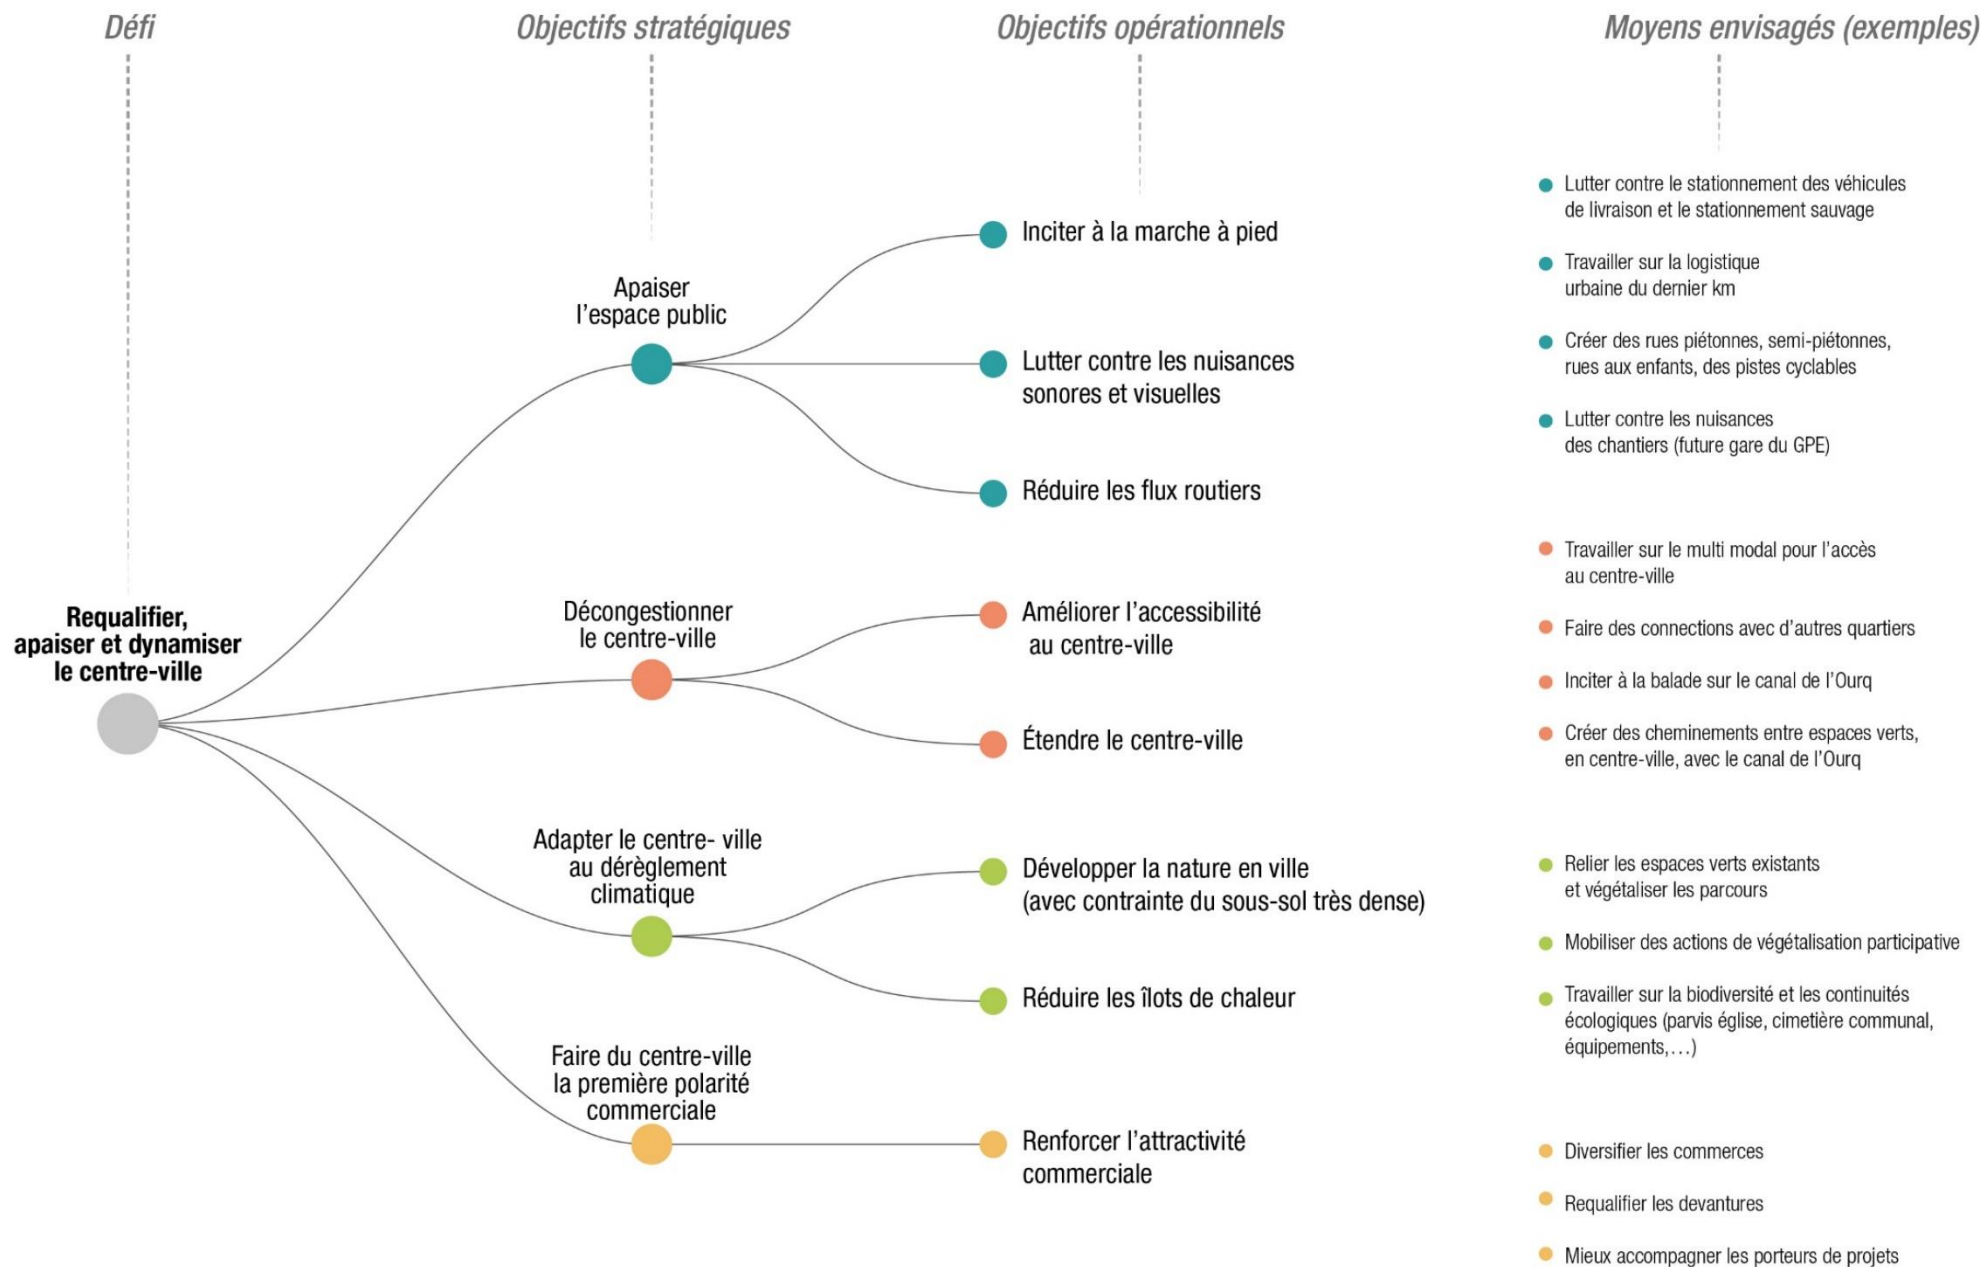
Défi

Objectifs stratégiques

Objectifs opérationnels

Moyens envisagés (exemples)

Requalifier, apaiser et dynamiser le centre-ville

Apaiser l'espace public

Inciter à la marche à pied

Lutter contre les nuisances sonores et visuelles

Réduire les flux routiers

Lutter contre le stationnement des véhicules de livraison et le stationnement sauvage

Travailler sur la logistique urbaine du dernier km

Créer des rues piétonnes, semi-piétonnes, rues aux enfants, des pistes cyclables

Lutter contre les nuisances des chantiers (future gare du GPE)

Décongestionner le centre-ville

Améliorer l'accessibilité au centre-ville

Étendre le centre-ville

Travailler sur le multi modal pour l'accès au centre-ville

Faire des connections avec d'autres quartiers

Inciter à la balade sur le canal de l'Ourq

Créer des cheminements entre espaces verts, en centre-ville, avec le canal de l'Ourq

Adapter le centre- ville au dérèglement climatique

Développer la nature en ville (avec contrainte du sous-sol très dense)

Réduire les îlots de chaleur

Relier les espaces verts existants et végétaliser les parcours

Mobiliser des actions de végétalisation participative

Travailler sur la biodiversité et les continuités écologiques (parvis église, cimetière communal, équipements,…)

Faire du centre-ville la première polarité commerciale

Renforcer l'attractivité commerciale

Diversifier les commerces

Requalifier les devantures

Mieux accompagner les porteurs de projets